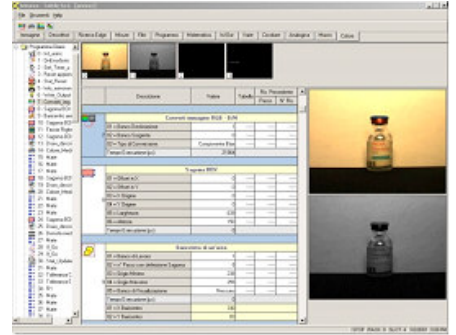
File Strumenti Aiuto

Immagine | Descrittori | Ricerca Edge | Misure | Filtri | Programma | Matematica | In/Out | Visori | Condizioni | Analogica | Hosts | Colore

Descrizione | Valore | Tabella | Rit. Precedente | Passo | N° Rit.

Converti immagine RGB - B/W

Soglia BDV

Baricentro al sol aree

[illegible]